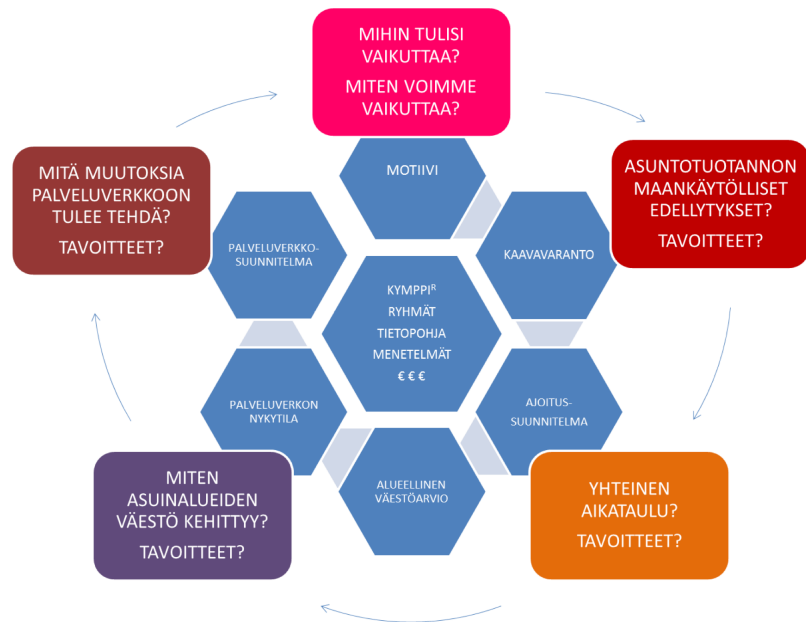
MIHIN TULISI VAIKUTTAA?

MITEN VOIMME VAIKUTTAA?

MOTIIVI

ASUNTOTUOTANNON MAANKÄYTÖLLISET EDELLYTYKSET?

TAVOITTEET?

KAAVAVARANTO

MITÄ MUUTOKSIA PALVELUVERKKOON TULEE TEHDÄ?

TAVOITTEET?

PALVELUVERKKO-SUUNNITELMA

KYMPPI$^R$
RYHMÄT
TIETOPOHJA
MENETELMÄT
€ € €

PALVELUVERKON NYKYTILA

AJOITUS-SUUNNITELMA

ALUEELLINEN VÄESTÖARVIO

MITEN ASUINALUEIDEN VÄESTÖ KEHITTYY?

TAVOITTEET?

YHTEINEN AIKATAULU?

TAVOITTEET?